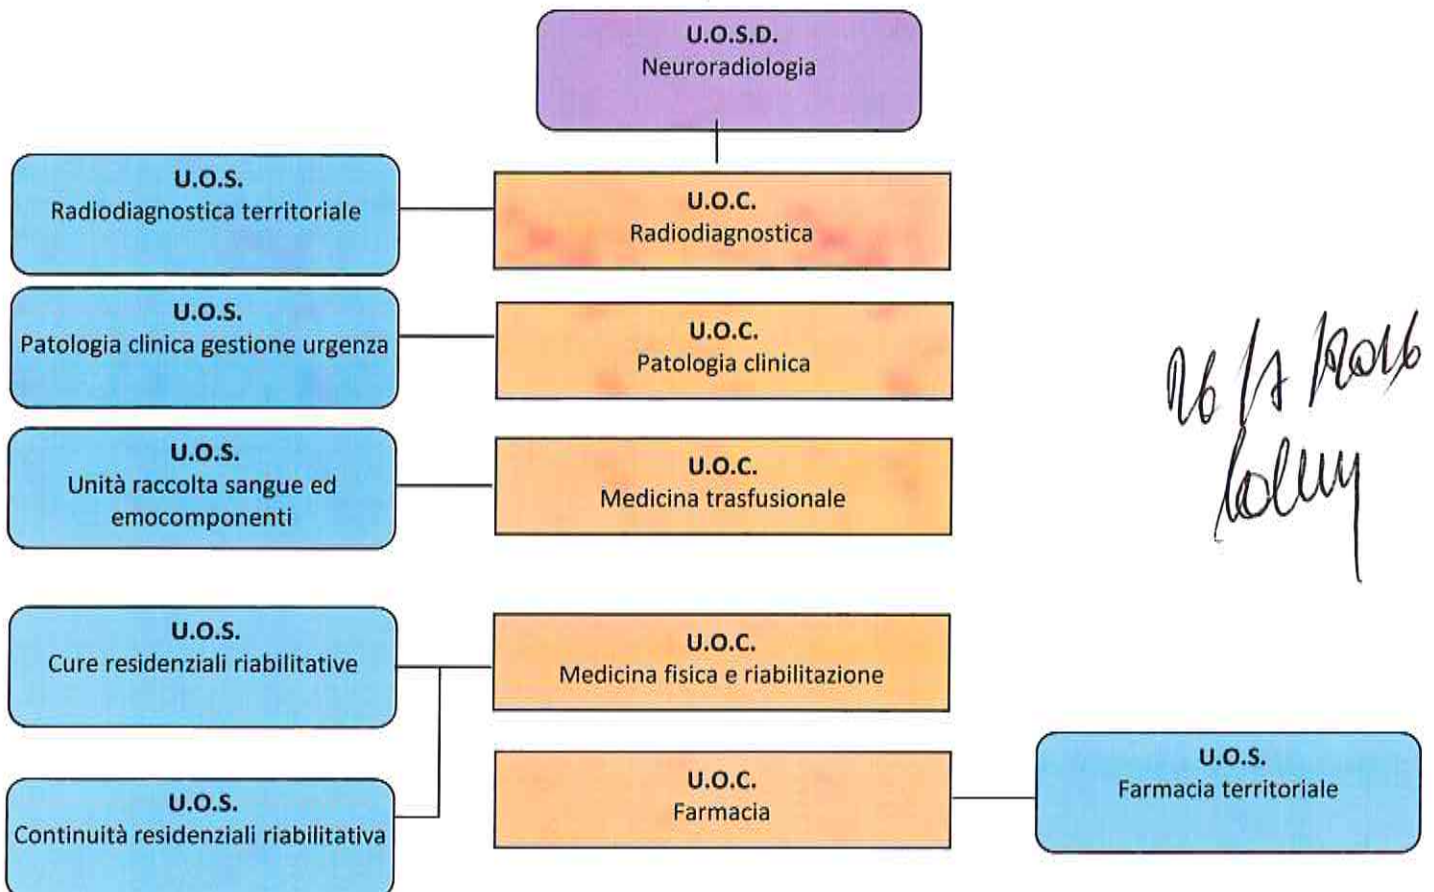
U.O.S.D.
Neuroradiologia

U.O.S.
Radiodiagnostica territoriale

U.O.C.
Radiodiagnostica

U.O.S.
Patologia clinica gestione urgenza

U.O.C.
Patologia clinica

U.O.S.
Unità raccolta sangue ed emocomponenti

U.O.C.
Medicina trasfusionale

U.O.S.
Cure residenziali riabilitative

U.O.C.
Medicina fisica e riabilitazione

U.O.S.
Continuità residenziali riabilitativa

U.O.C.
Farmacia

U.O.S.
Farmacia territoriale

26/7/2016
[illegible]